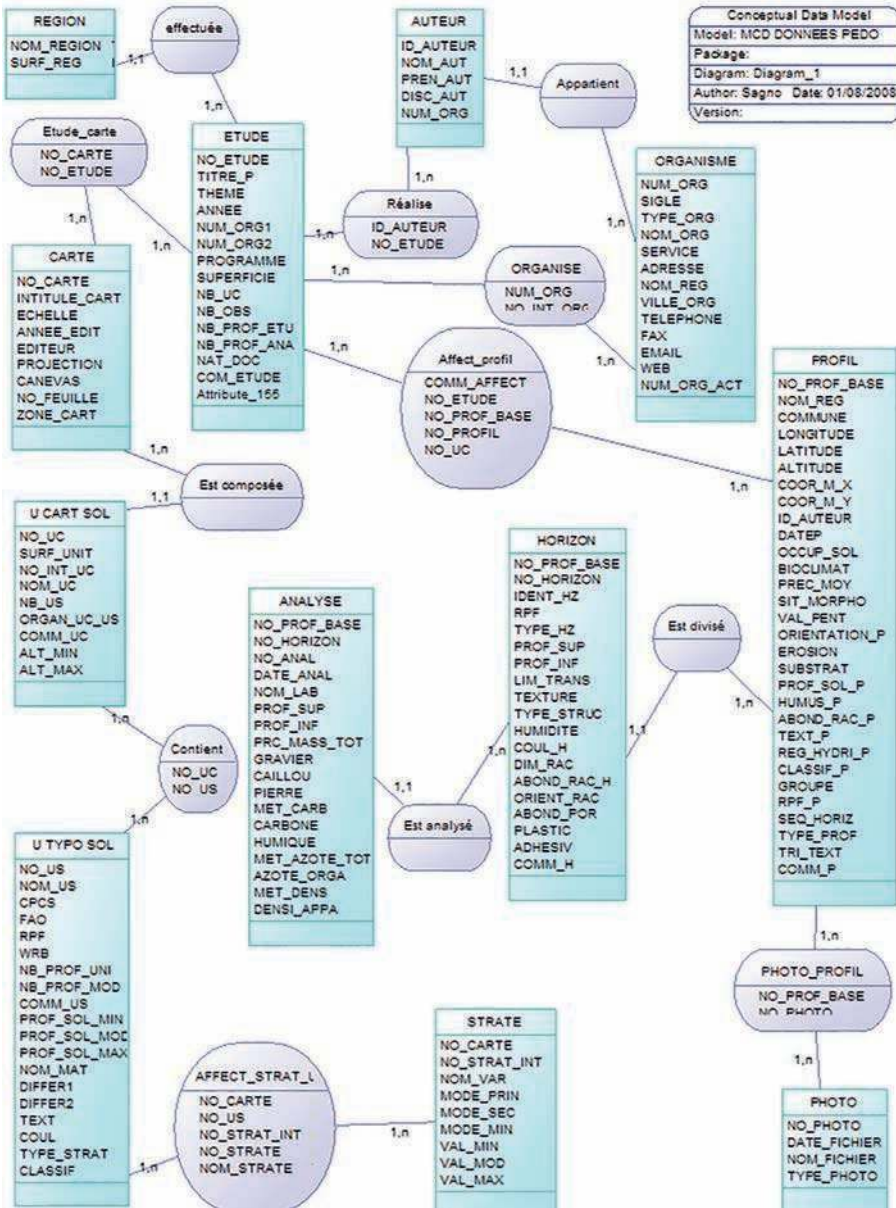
REGION
NOM_REGION
SURF_REG

effectuée
1,1
1,n

AUTEUR
ID_AUTEUR
NOM_AUT
PREN_AUT
DISC_AUT
NUM_ORG

1,1
Appartient

| Conceptual Data Model |
|---|
| Model: MCD DONNEES PEDO |
| Package: |
| Diagram: Diagram_1 |
| Author: Sagno Date: 01/08/2008 |
| Version: |

Etude_carte
NO_CARTE
NO_ETUDE

ETUDE
NO_ETUDE
TITRE_P
THEME
ANNEE
NUM_ORG1
NUM_ORG2
PROGRAMME
SUPERFICIE
NB_UC
NB_OBS
NB_PROF_ETU
NB_PROF_ANA
NAT_DOC
COM_ETUDE
Attribute_156

1,n
Réalise
ID_AUTEUR
NO_ETUDE

ORGANISME
NUM_ORG
SIGLE
TYPE_ORG
NOM_ORG
SERVICE
ADRESSE
NOM_REG
VILLE_ORG
TELEPHONE
FAX
EMAIL
WEB
NUM_ORG_ACT

1,n
1,n
1,n
1,n

CARTE
NO_CARTE
INTITULE_CART
ECHELLE
ANNEE_EDIT
EDITEUR
PROJECTION
CANEVAS
NO_FEUILLE
ZONE_CART

1,n
ORGANISE
NUM_ORG
NO_INT_ORG

1,n
1,n
Affect_profil
COMM_AFFECT
NO_ETUDE
NO_PROF_BASE
NO_PROFIL
NO_UC

PROFIL
NO_PROF_BASE
NOM_REG
COMMUNE
LONGITUDE
LATITUDE
ALTITUDE
COOR_M_X
COOR_M_Y
ID_AUTEUR
DATEP
OCCUP_SOL
BIOCLIMAT
PREC_MOY
SIT_MORPHO
VAL_PENT
ORIENTATION_P
EROSION
SUBSTRAT
PROF_SOL_P
HUMUS_P
ABOND_RAC_P
TEXT_P
REG_HYDRI_P
CLASSIF_P
GROUPE
RPF_P
SEQ_HORIZ
TYPE_PROF
TRI_TEXT
COMM_P

1,n
1,n
Est composée
1,1

U CART SOL
NO_UC
SURF_UNIT
NO_INT_UC
NOM_UC
NB_US
ORGAN_UC_US
COMM_UC
ALT_MIN
ALT_MAX

HORIZON
NO_PROF_BASE
NO_HORIZON
IDENT_HZ
RPF
TYPE_HZ
PROF_SUP
PROF_INF
LIM_TRANS
TEXTURE
TYPE_STRUC
HUMIDITE
COUL_H
DIM_RAC
ABOND_RAC_H
ORIENT_RAC
ABOND_POR
PLASTIC
ADHESIV
COMM_H

Est divisé
1,n
1,1

ANALYSE
NO_PROF_BASE
NO_HORIZON
NO_ANAL
DATE_ANAL
NOM_LAB
PROF_SUP
PROF_INF
PRC_MASS_TOT
GRAVIER
CAILLOU
PIERRE
MET_CARB
CARBONE
HUMIQUE
MET_AZOTE_TOT
AZOTE_ORGA
MET_DENS
DENSI_APPA

1,n
Contient
NO_UC
NO_US
1,n

1,1
1,n
Est analysé

U TYPO SOL
NO_US
NOM_US
CPCS
FAO
RPF
WRB
NB_PROF_UNI
NB_PROF_MOD
COMM_US
PROF_SOL_MIN
PROF_SOL_MOD
PROF_SOL_MAX
NOM_MAT
DIFFER1
DIFFER2
TEXT
COUL
TYPE_STRAT
CLASSIF

1,n
PHOTO_PROFIL
NO_PROF_BASE
NO_PHOTO
1,n

STRATE
NO_CARTE
NO_STRAT_INT
NOM_VAR
MODE_PRIN
MODE_SEC
MODE_MIN
VAL_MIN
VAL_MOD
VAL_MAX

AFFECT_STRAT_U
NO_CARTE
NO_US
NO_STRAT_INT
NO_STRATE
NOM_STRATE
1,n
1,n

PHOTO
NO_PHOTO
DATE_FICHIER
NOM_FICHIER
TYPE_PHOTO